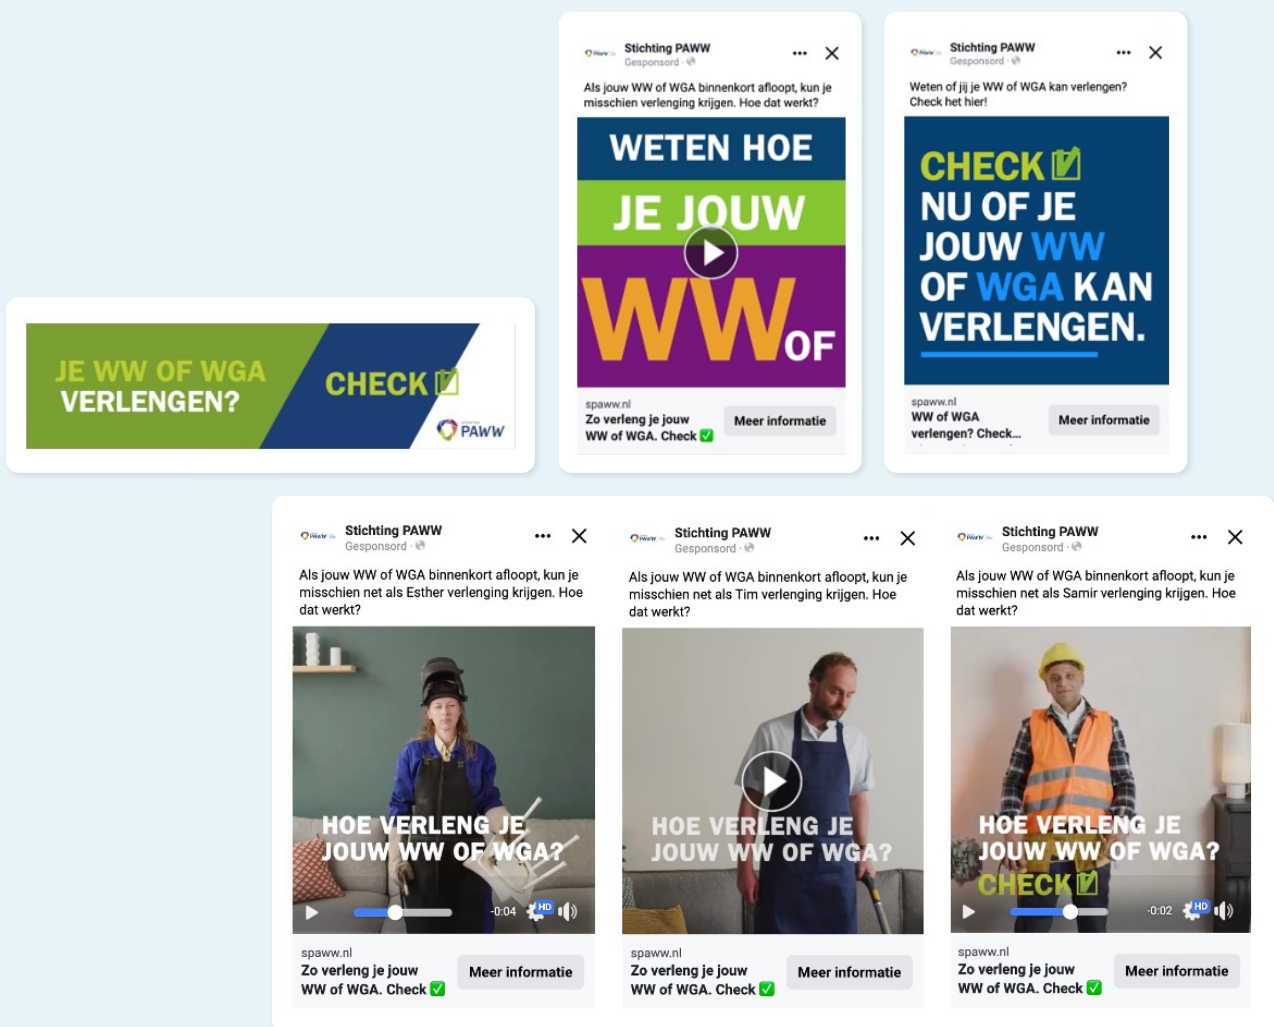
JE WW OF WGA VERLENGEN?

CHECK

PAWW

Stichting PAWW
Gesponsord

Als jouw WW of WGA binnenkort afloopt, kun je misschien verlenging krijgen. Hoe dat werkt?

WETEN HOE
JE JOUW
WW OF

spaww.nl
Zo verleng je jouw WW of WGA. Check ✅

Meer informatie

Stichting PAWW
Gesponsord

Weten of jij je WW of WGA kan verlengen? Check het hier!

CHECK
NU OF JE JOUW WW OF WGA KAN VERLENGEN.

spaww.nl
WW of WGA verlengen? Check...

Meer informatie

Stichting PAWW
Gesponsord

Als jouw WW of WGA binnenkort afloopt, kun je misschien net als Esther verlenging krijgen. Hoe dat werkt?

HOE VERLENG JE JOUW WW OF WGA?

-0:04 HD

spaww.nl
Zo verleng je jouw WW of WGA. Check ✅

Meer informatie

Stichting PAWW
Gesponsord

Als jouw WW of WGA binnenkort afloopt, kun je misschien net als Tim verlenging krijgen. Hoe dat werkt?

HOE VERLENG JE JOUW WW OF WGA?

spaww.nl
Zo verleng je jouw WW of WGA. Check ✅

Meer informatie

Stichting PAWW
Gesponsord

Als jouw WW of WGA binnenkort afloopt, kun je misschien net als Samir verlenging krijgen. Hoe dat werkt?

HOE VERLENG JE JOUW WW OF WGA?
CHECK

-0:02 HD

spaww.nl
Zo verleng je jouw WW of WGA. Check ✅

Meer informatie